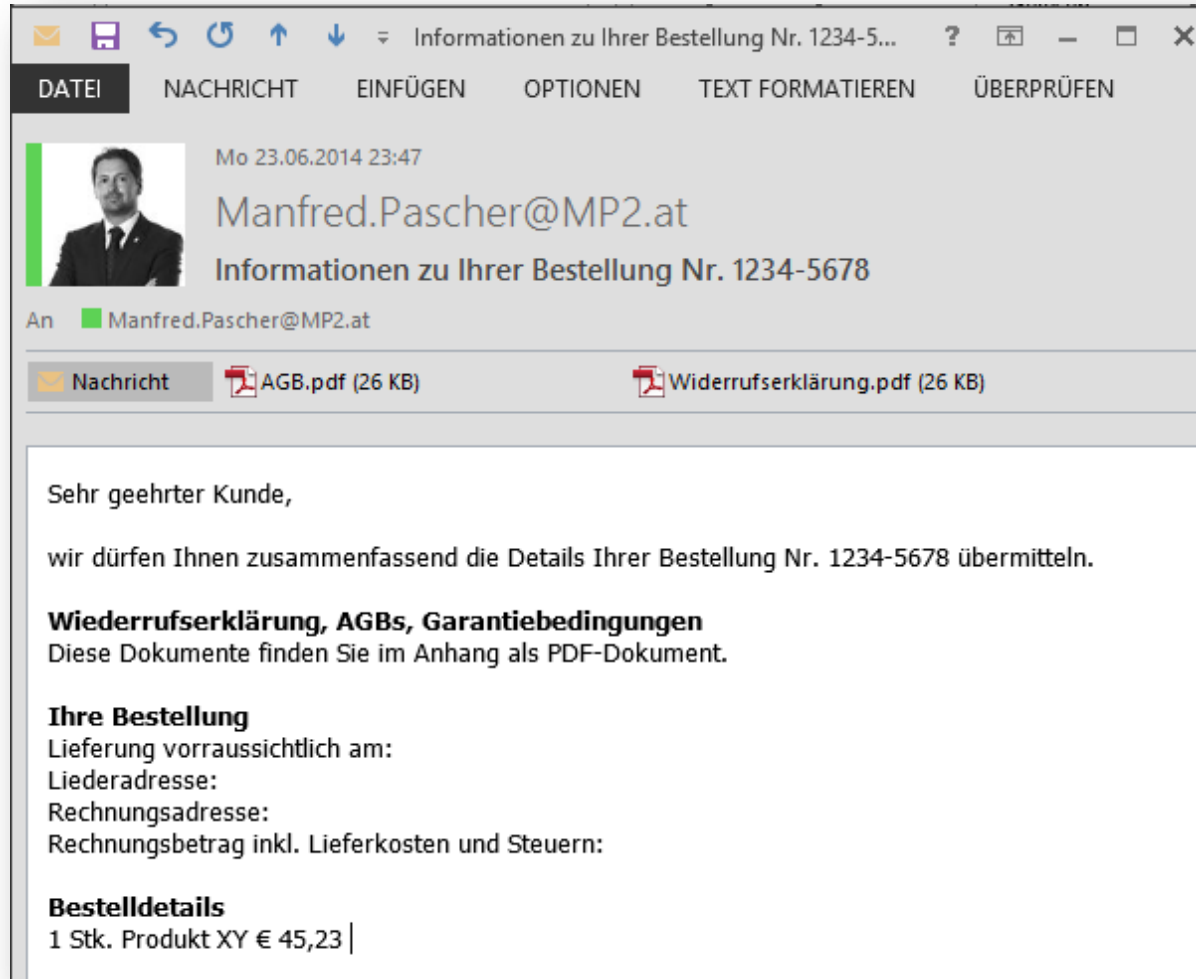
Informationen zu Ihrer Bestellung Nr. 1234-5... ? 

DATEI NACHRICHT EINFÜGEN OPTIONEN TEXT FORMATIEREN ÜBERPRÜFEN

Mo 23.06.2014 23:47
Manfred.Pascher@MP2.at
Informationen zu Ihrer Bestellung Nr. 1234-5678

An Manfred.Pascher@MP2.at

Nachricht AGB.pdf (26 KB) Widerrufserklärung.pdf (26 KB)

Sehr geehrter Kunde,

wir dürfen Ihnen zusammenfassend die Details Ihrer Bestellung Nr. 1234-5678 übermitteln.

**Wiederrufserklärung, AGBs, Garantiebedingungen**
Diese Dokumente finden Sie im Anhang als PDF-Dokument.

**Ihre Bestellung**
Lieferung vorraussichtlich am:
Liederadresse:
Rechnungsadresse:
Rechnungsbetrag inkl. Lieferkosten und Steuern:

**Bestelldetails**
1 Stk. Produkt XY € 45,23